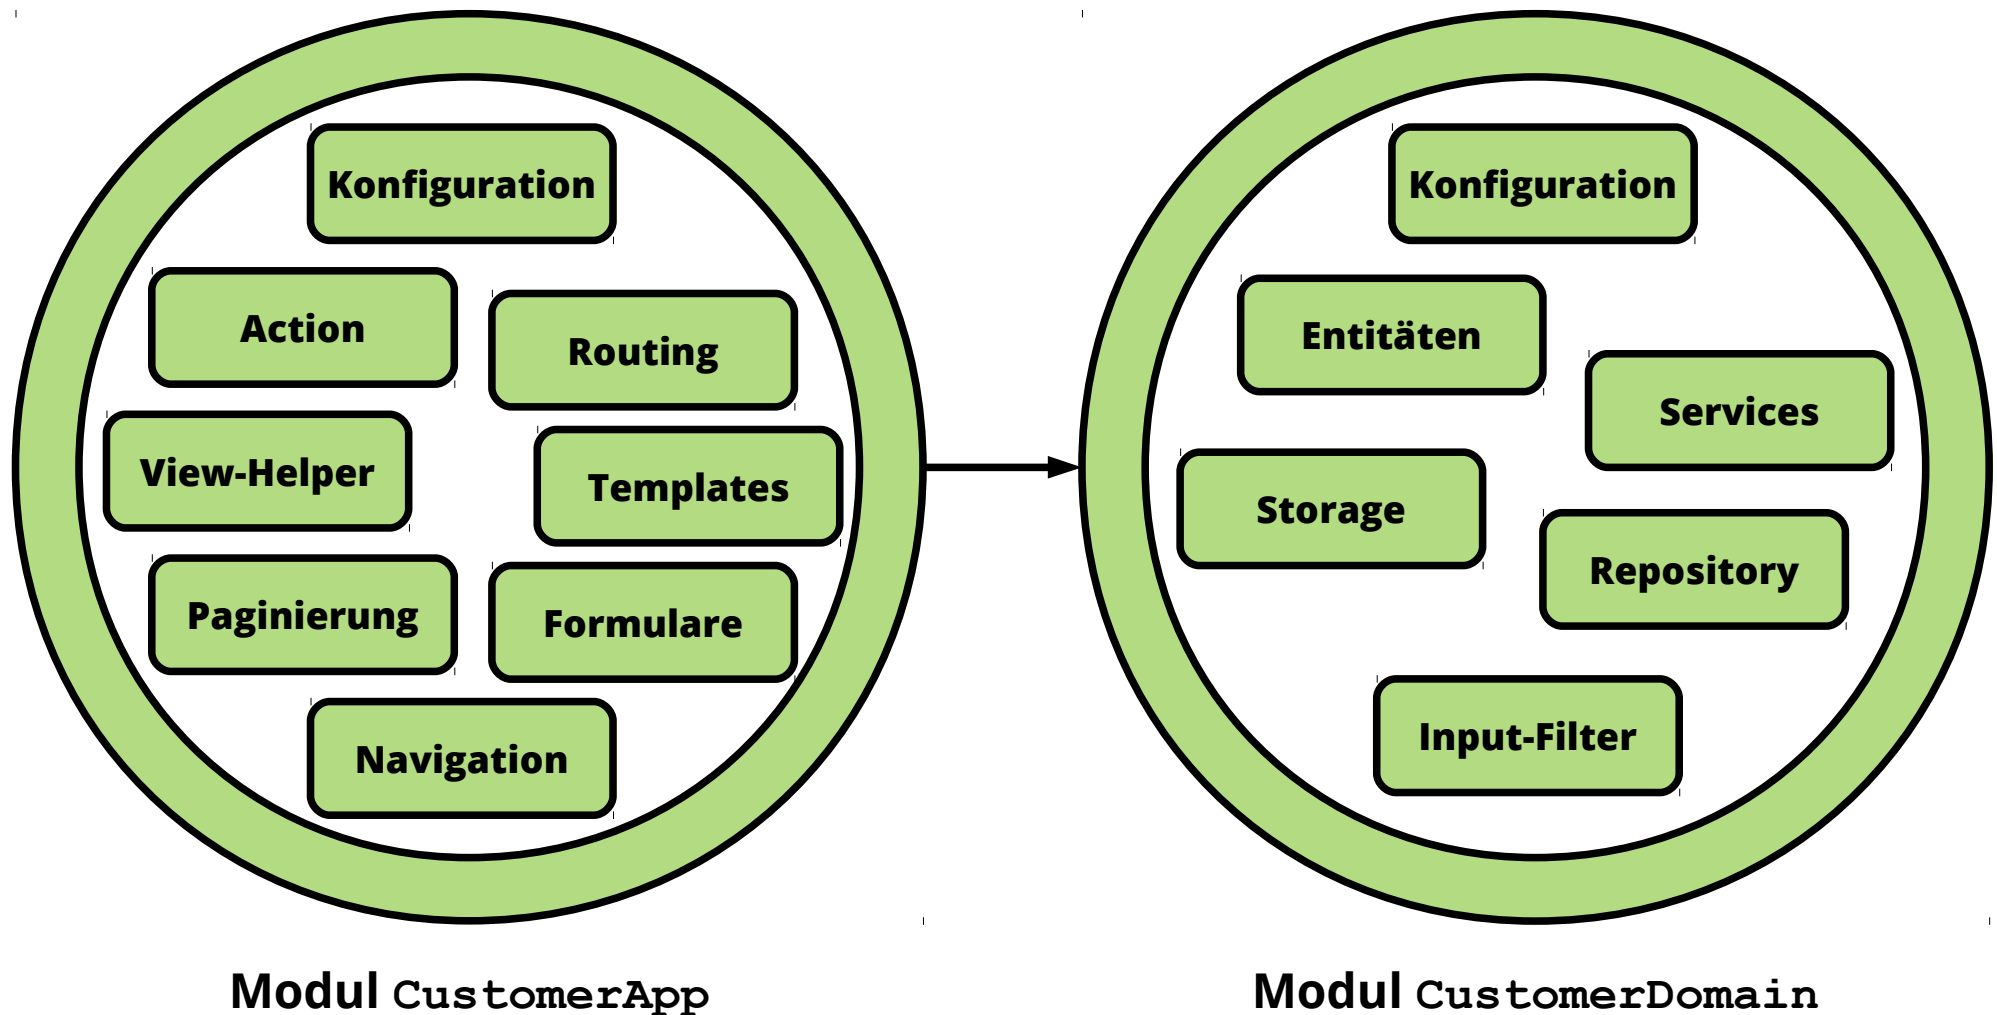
Konfiguration

Action

Routing

View-Helper

Templates

Paginierung

Formulare

Navigation

Modul CustomerApp

Konfiguration

Entitäten

Services

Storage

Repository

Input-Filter

Modul CustomerDomain